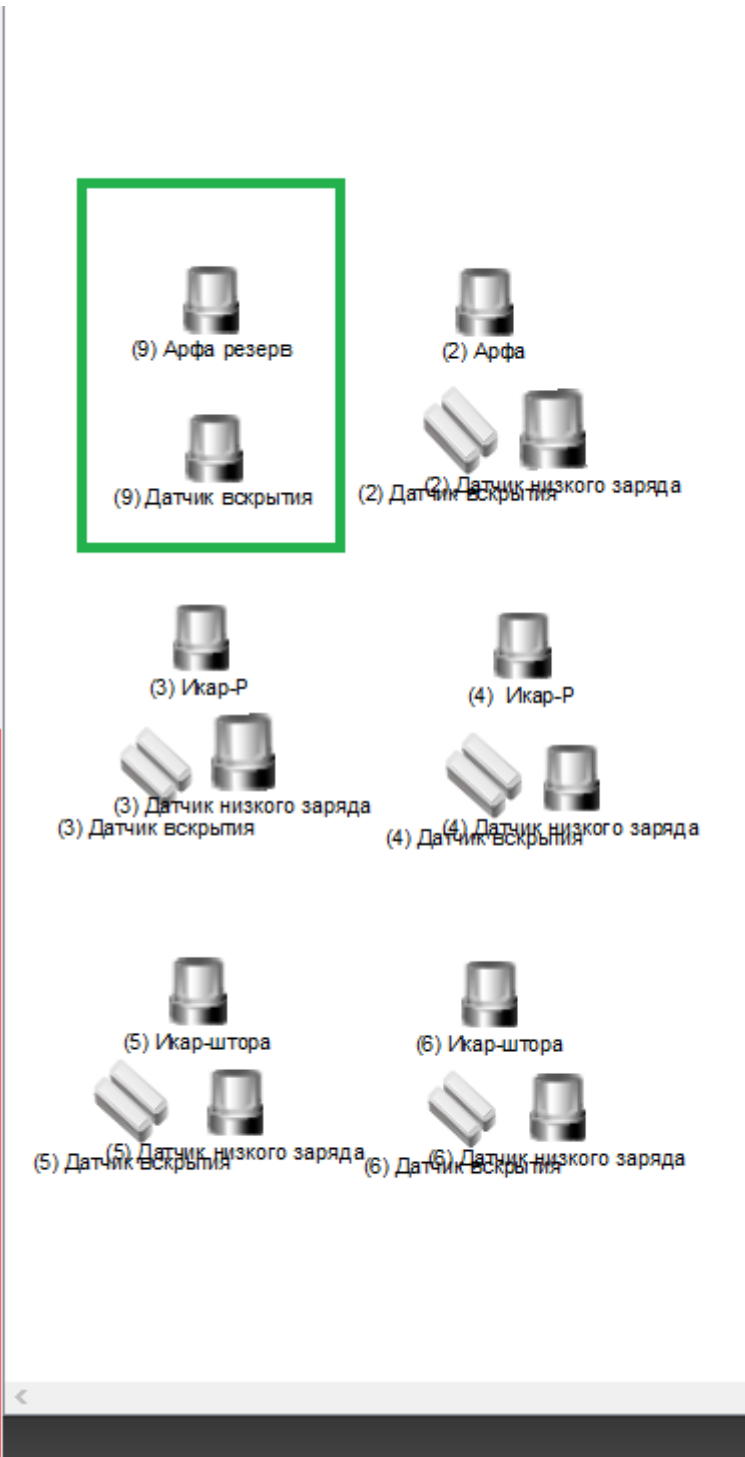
(9) Арфа резерв

(9) Датчик вскрытия

(2) Арфа

(2) Датчик низкого заряда

(2) Датчик вскрытия

(3) Икар-Р

(3) Датчик низкого заряда

(3) Датчик вскрытия

(4) Икар-Р

(4) Датчик низкого заряда

(4) Датчик вскрытия

(5) Икар-штора

(5) Датчик низкого заряда

(5) Датчик вскрытия

(6) Икар-штора

(6) Датчик низкого заряда

(6) Датчик вскрытия

<